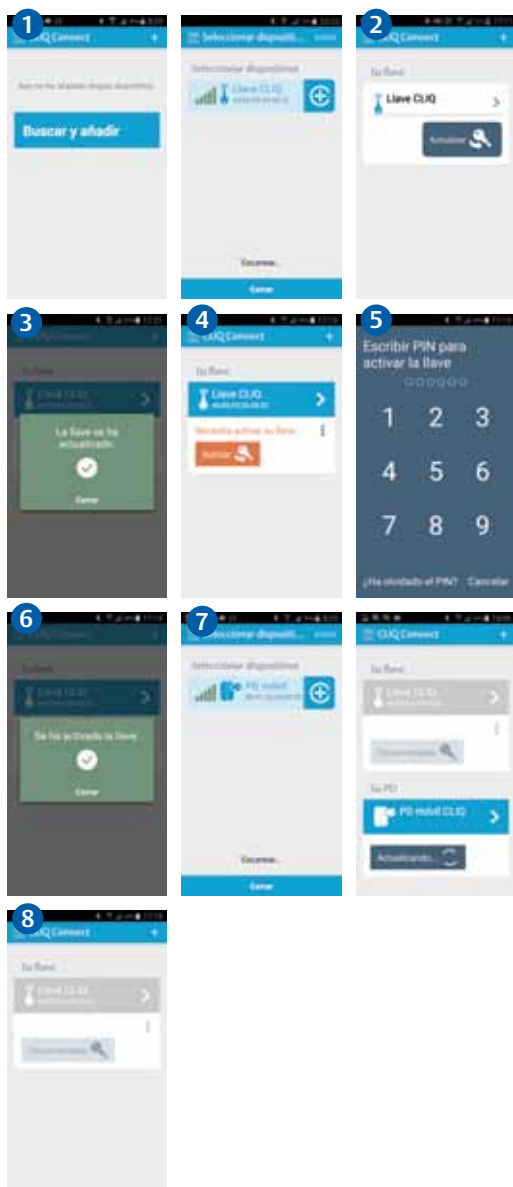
1
CLIQ Connect
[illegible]
Buscar y añadir

Seleccionar dispositi...
Seleccionar dispositivo
Llave CLIQ
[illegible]
Escaneo...
Cerrar

2
CLIQ Connect
Su llave
Llave CLIQ
Actualizar

3
CLIQ Connect
Su llave
Llave CLIQ
La llave se ha actualizado.
Cerrar

4
CLIQ Connect
Su llave
Llave CLIQ
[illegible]
Necesita activar su llave
Activar

5
Escribir PIN para activar la llave
1 2 3
4 5 6
7 8 9
¿Ha olvidado el PIN? Cancelar

6
CLIQ Connect
Su llave
Llave CLIQ
Se ha activado la llave
Cerrar

7
Seleccionar dispositi...
Seleccionar dispositivo
PD móvil
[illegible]
Escaneo...
Cerrar

CLIQ Connect
Su llave
Llave CLIQ
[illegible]
Su PD
PD móvil CLIQ
Actualizando...

8
CLIQ Connect
Su llave
Llave CLIQ
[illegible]